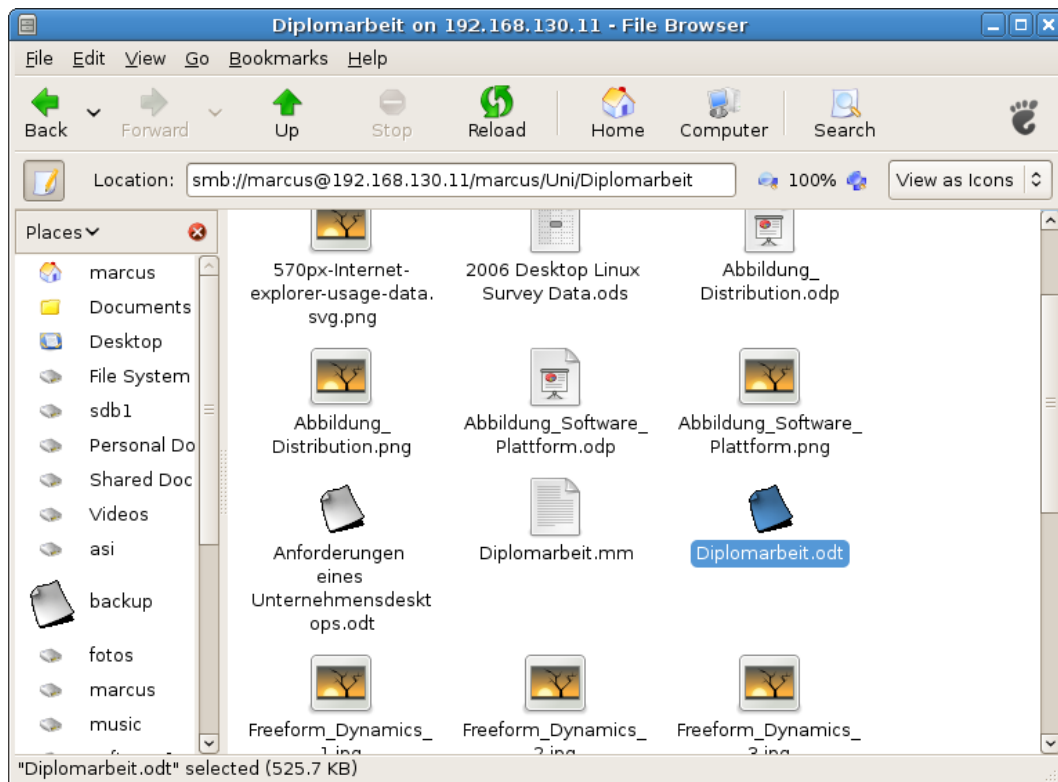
Diplomarbeit on 192.168.130.11 - File Browser

File Edit View Go Bookmarks Help

Back Forward Up Stop Reload Home Computer Search

Location: smb://marcus@192.168.130.11/marcus/Uni/Diplomarbeit 100% View as Icons

Places

marcus
Documents
Desktop
File System
sdb1
Personal Do
Shared Doc
Videos
asi
backup
fotos
marcus
music
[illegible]

570px-Internet-explorer-usage-data.svg.png
2006 Desktop Linux Survey Data.ods
Abbildung_Distribution.odp
Abbildung_Distribution.png
Abbildung_Software_Plattform.odp
Abbildung_Software_Plattform.png
Anforderungen eines Unternehmensdesktops.odt
Diplomarbeit.mm
Diplomarbeit.odt
Freeform_Dynamics_1.jpg
Freeform_Dynamics_2.jpg
Freeform_Dynamics_3.jpg

"Diplomarbeit.odt" selected (525.7 KB)